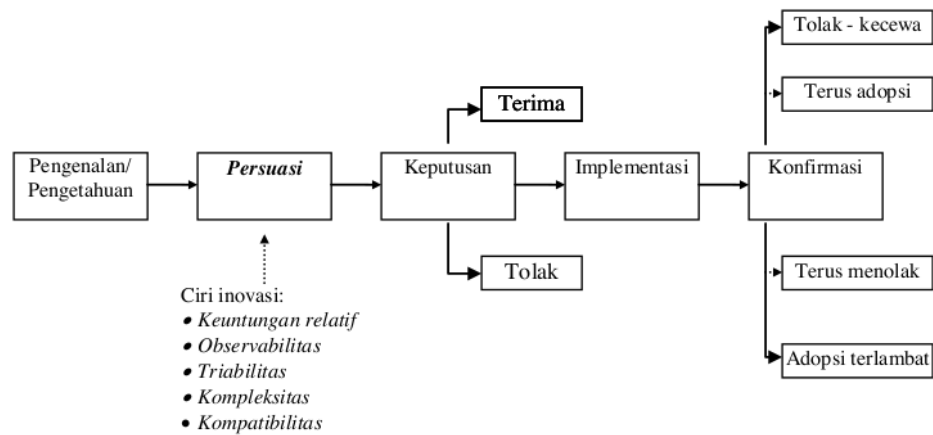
Tolak - kecewa

Terus adopsi

Terima

Pengenalan/ Pengetahuan

*Persuasi*

Keputusan

Implementasi

Konfirmasi

Tolak

Terus menolak

Ciri inovasi:
- *Keuntungan relatif*
- *Observabilitas*
- *Triabilitas*
- *Kompleksitas*
- *Kompatibilitas*

Adopsi terlambat